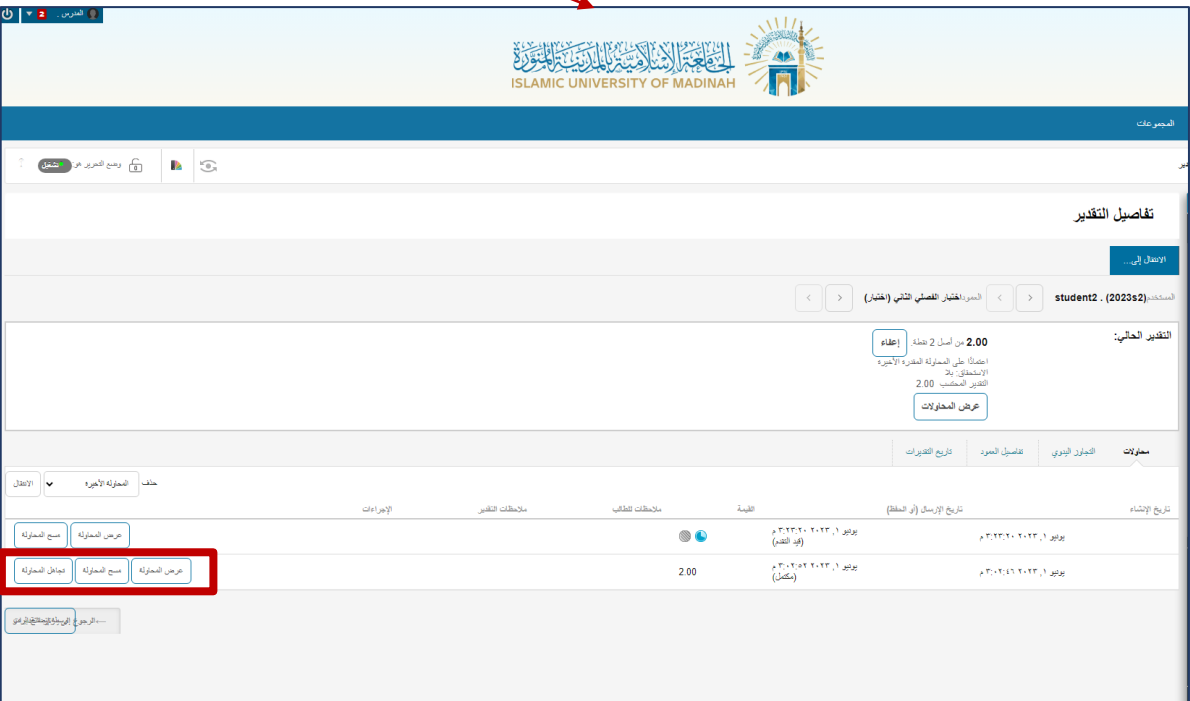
المدرس . 2

الجامعة الإسلامية بالمدينة المنورة
ISLAMIC UNIVERSITY OF MADINAH

المجموعات

وضع التحرير هو تشغيل

تفاصيل التقدير

الانتقال إلى...

المستخدم student2 . (2023s2) العمود اختبار الفصلي الثاني (اختبار)

التقدير الحالي:
2.00 من أصل 2 نقطة
إعفاء
اعتمادًا على المحاولة المقدرة الأخيرة
الاستحقاق: بلا
التقدير المحتسب 2.00
عرض المحاولات

محاولات | التجاوز اليدوي | تفاصيل العمود | تاريخ التقديرات

حذف المحاولة الأخيرة الانتقال

| تاريخ الإنشاء | تاريخ الإرسال (أو الحفظ) | القيمة | ملاحظات للطالب | ملاحظات التقدير | الإجراءات |
|---|---|---|---|---|---|
| يونيو ١, ٢٠٢٣ ٣:٢٣:٢٠ م | يونيو ١, ٢٠٢٣ ٣:٢٣:٢٠ م (قيد التقدم) | | | | عرض المحاولة مسح المحاولة |
| يونيو ١, ٢٠٢٣ ٣:٠٢:٤٦ م | يونيو ١, ٢٠٢٣ ٣:٠٢:٥٢ م (مكتمل) | 2.00 | | | عرض المحاولة مسح المحاولة تجاهل المحاولة |

الرجوع إلى مركز التقديرات